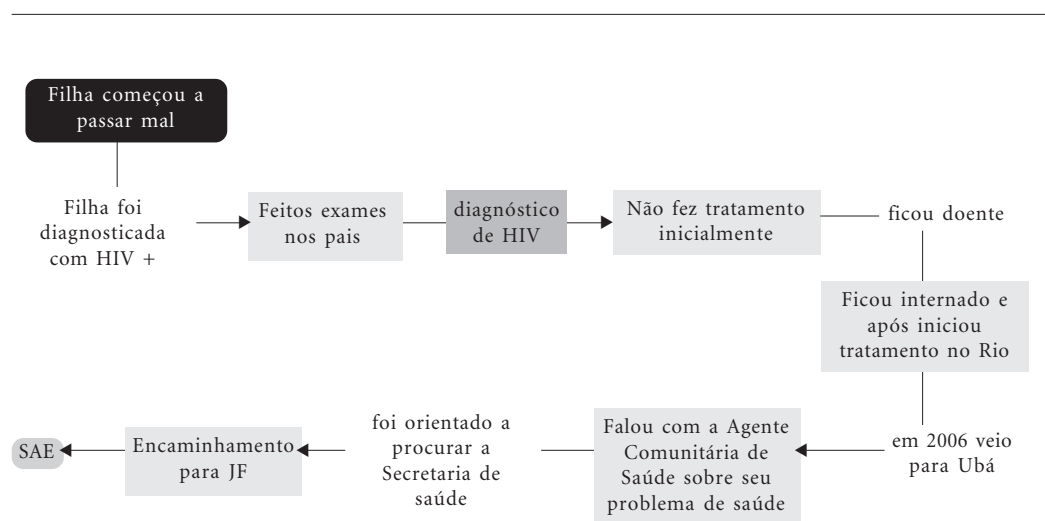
Filha começou a passar mal

Filha foi diagnosticada com HIV +

Feitos exames nos pais

diagnóstico de HIV

Não fez tratamento inicialmente

ficou doente

Ficou internado e após iniciou tratamento no Rio

em 2006 veio para Ubá

Falou com a Agente Comunitária de Saúde sobre seu problema de saúde

foi orientado a procurar a Secretaria de saúde

Encaminhamento para JF

SAE